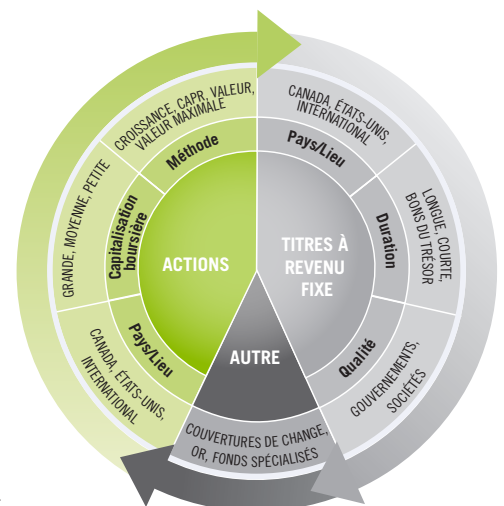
ACTIONS

TITRES À REVENU FIXE

AUTRE

Méthode

CROISSANCE, CAPR, VALEUR, VALEUR MAXIMALE

Capitalisation boursière

GRANDE, MOYENNE, PETITE

Pays/Lieu

CANADA, ÉTATS-UNIS, INTERNATIONAL

Pays/Lieu

CANADA, ÉTATS-UNIS, INTERNATIONAL

Duration

LONGUE, COURTE, BONS DU TRÉSOR

Qualité

GOUVERNEMENTS, SOCIÉTÉS

COUVERTURES DE CHANGE, OR, FONDS SPÉCIALISÉS